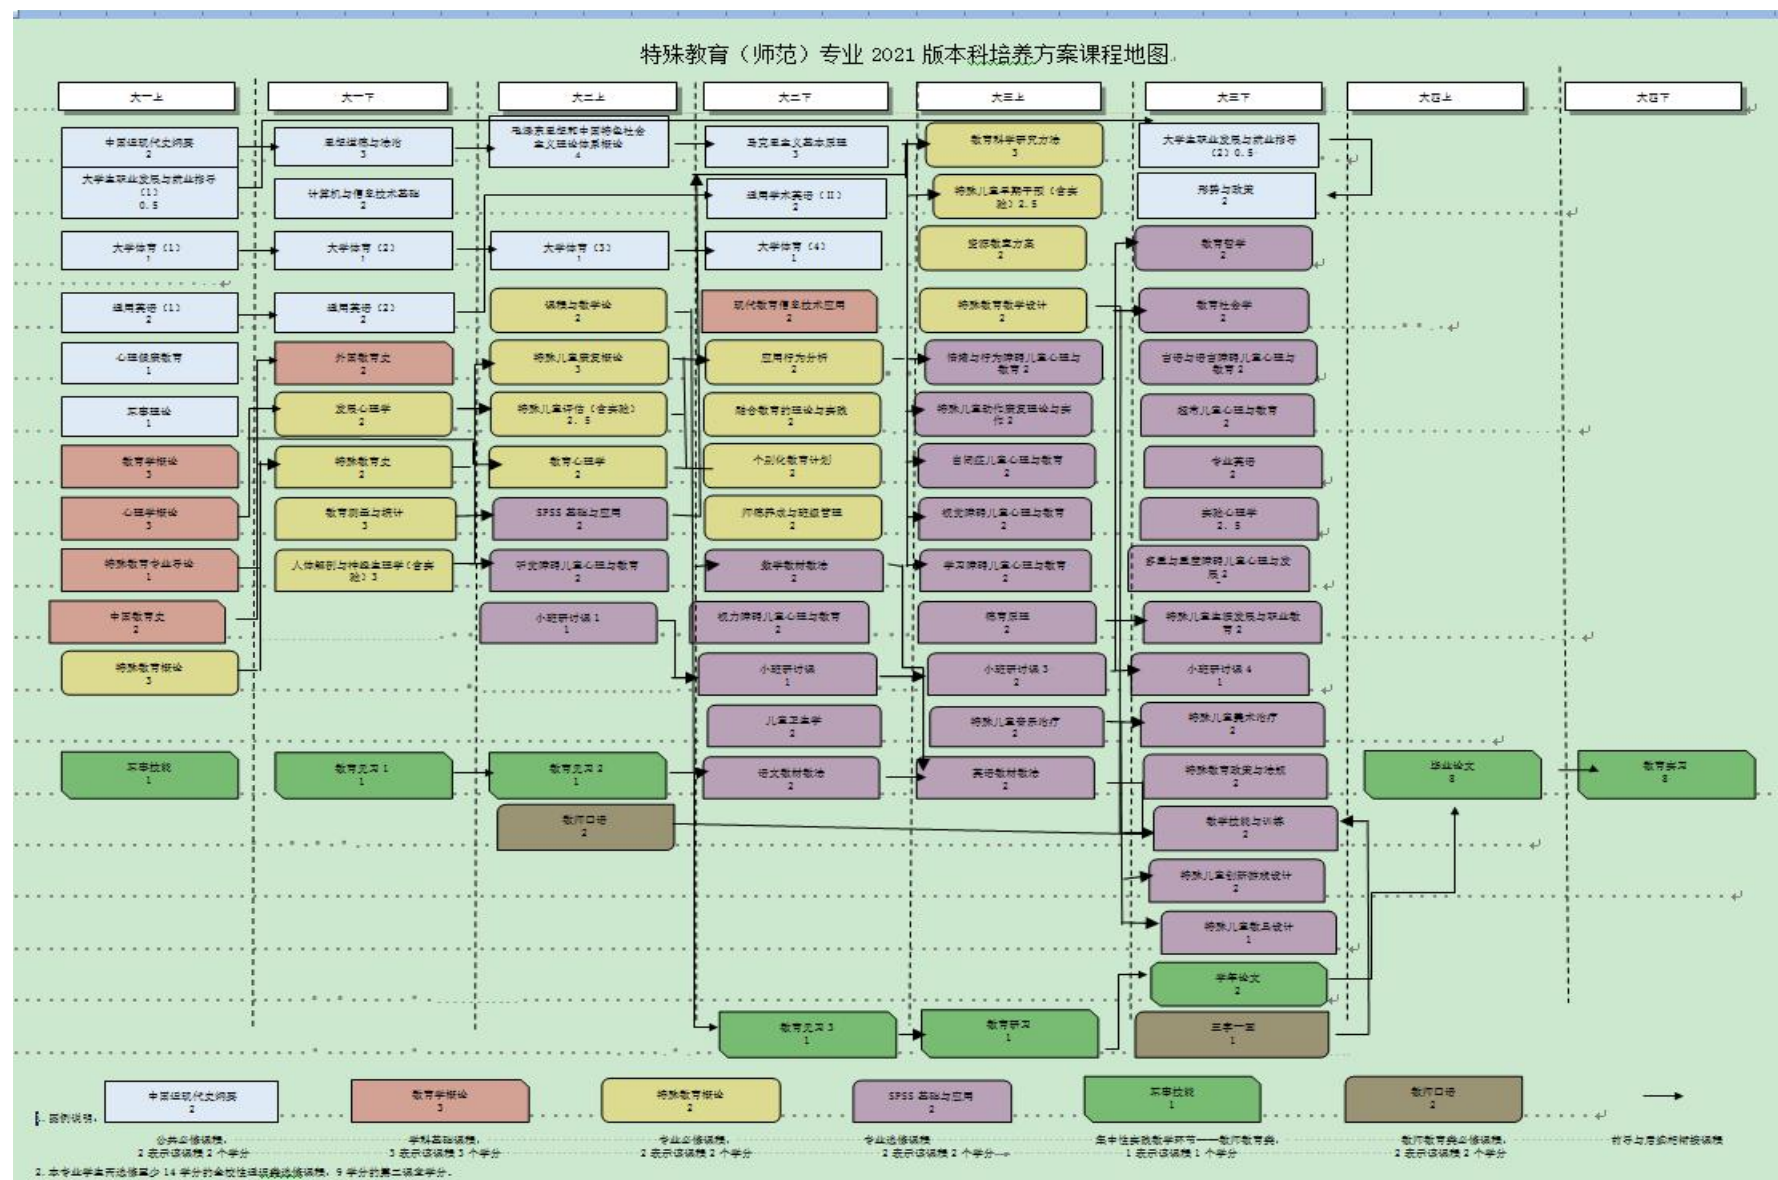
特殊教育（师范）专业 2021 版本科培养方案课程地图

大一上

中国近现代史纲要
2

大学生职业发展与就业指导（1）
0.5

大学体育（1）
1

通用英语（1）
2

心理健康教育
1

军事理论
1

教育学概论
3

心理学概论
3

特殊教育专业导论
1

中国教育史
2

特殊教育概论
3

军事技能
1

大一下

思想道德与法治
3

计算机与信息技术基础
2

大学体育（2）
1

通用英语（2）
2

外国教育史
2

发展心理学
2

特殊教育史
2

教育测量与统计
3

人体解剖与神经生理学（含实验）3

教育见习 1
1

大二上

毛泽东思想和中国特色社会主义理论体系概论
4

大学体育（3）
1

课程与教学论
2

特殊儿童病理学
3

特殊儿童评估（含实验）
2.5

教育心理学
2

SPSS 基础与应用
2

听觉障碍儿童心理与教育
2

小班研讨课 1
1

教育见习 2
1

教师口语
2

大二下

马克思主义基本原理
3

通用学术英语（II）
2

大学体育（4）
1

现代教育信息技术应用
2

应用行为分析
2

融合教育的理论与实践
2

个别化教育计划
2

师德养成与班级管理
2

数学教材教法
2

视力障碍儿童心理与教育
2

小班研讨课
1

儿童卫生学
2

语文教材教法
2

教育见习 3
1

大三上

教育科学研究方法
3

特殊儿童早期干预（含实验）2.5

资源教室方案
2

特殊教育教学设计
2

情绪与行为障碍儿童心理与教育 2

特殊儿童动作康复理论与实作 2

自闭症儿童心理与教育
2

视觉障碍儿童心理与教育
2

学习障碍儿童心理与教育
2

德育原理
2

小班研讨课 3
1

特殊儿童音乐治疗
2

美术教材教法
2

教育研习
1

大三下

大学生职业发展与就业指导（2）0.5

形势与政策
2

教育哲学
2

教育社会学
2

言语与语言障碍儿童心理与教育 2

超常儿童心理与教育
2

专业英语
2

实验心理学
2.5

多重与重度障碍儿童心理与发展 2

特殊儿童职业发展与职业教育 2

小班研讨课 4
1

特殊儿童美术治疗
2

特殊教育政策与法规
2

教学技能与训练
2

特殊儿童创新游戏设计
2

特殊儿童教具设计
1

学年论文
2

三笔一画
1

大四上

毕业论文
8

大四下

教育实习
8

1. 图例说明：

中国近现代史纲要
2
公共必修课程，
2 表示该课程 2 个学分

教育学概论
3
学科基础课程，
3 表示该课程 3 个学分

特殊教育概论
2
专业必修课程，
2 表示该课程 2 个学分

SPSS 基础与应用
2
专业选修课程
2 表示该课程 2 个学分

军事技能
1
集中性实践教学环节——教师教育类，
1 表示该课程 1 个学分

教师口语
2
教师教育类必修课程，
2 表示该课程 2 个学分

前导与后续衔接课程

2. 本专业学生需选修至少 14 学分的全校性课程类选修课程，9 学分的第二课堂学分。